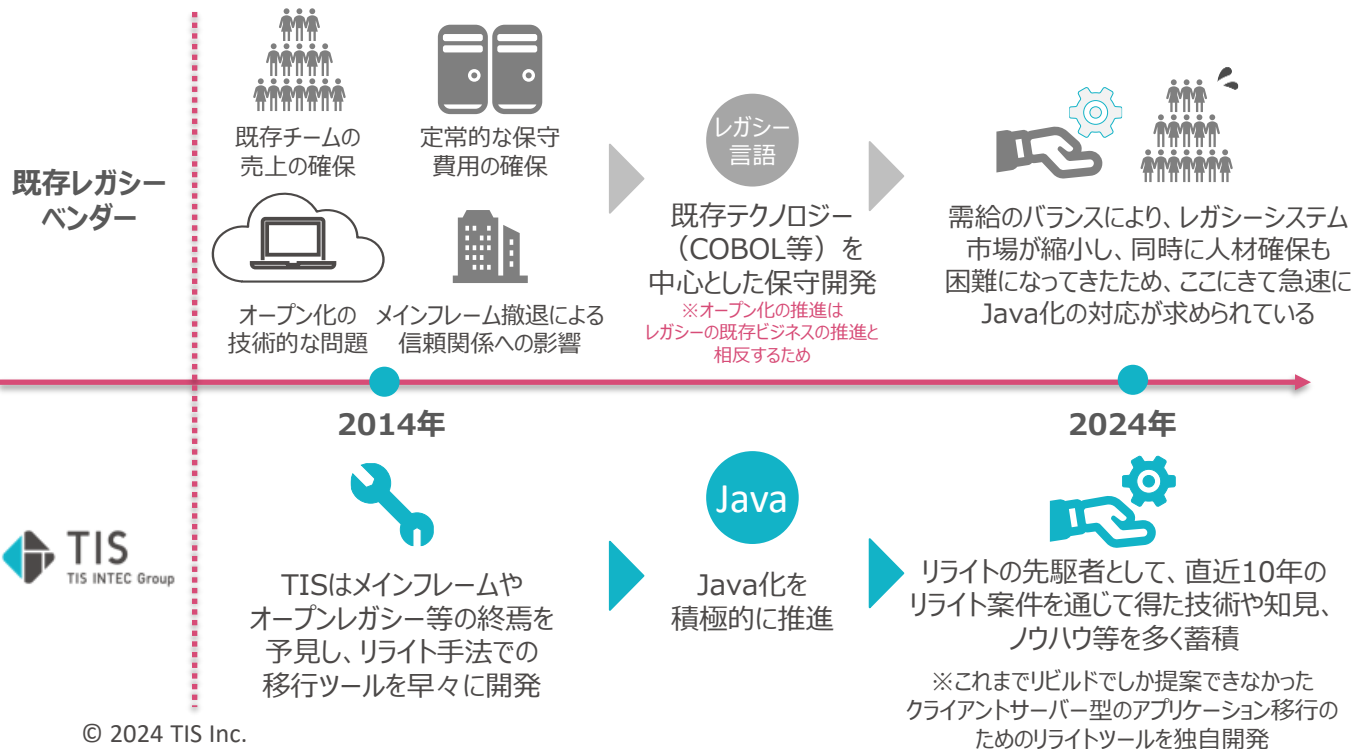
既存レガシーベンダー

既存チームの売上の確保

定常的な保守費用の確保

オープン化の技術的な問題

メインフレーム撤退による信頼関係への影響

レガシー言語

既存テクノロジー（COBOL等）を中心とした保守開発

※オープン化の推進はレガシーの既存ビジネスの推進と相反するため

需給のバランスにより、レガシーシステム市場が縮小し、同時に人材確保も困難になってきたため、ここにきて急速にJava化の対応が求められている

2014年

2024年

TIS
TIS INTEC Group

TISはメインフレームやオープンレガシー等の終焉を予見し、リライト手法での移行ツールを早々に開発

Java

Java化を積極的に推進

リライトの先駆者として、直近10年のリライト案件を通じて得た技術や知見、ノウハウ等を多く蓄積

※これまでリビルドでしか提案できなかったクライアントサーバー型のアプリケーション移行のためのリライトツールを独自開発

© 2024 TIS Inc.